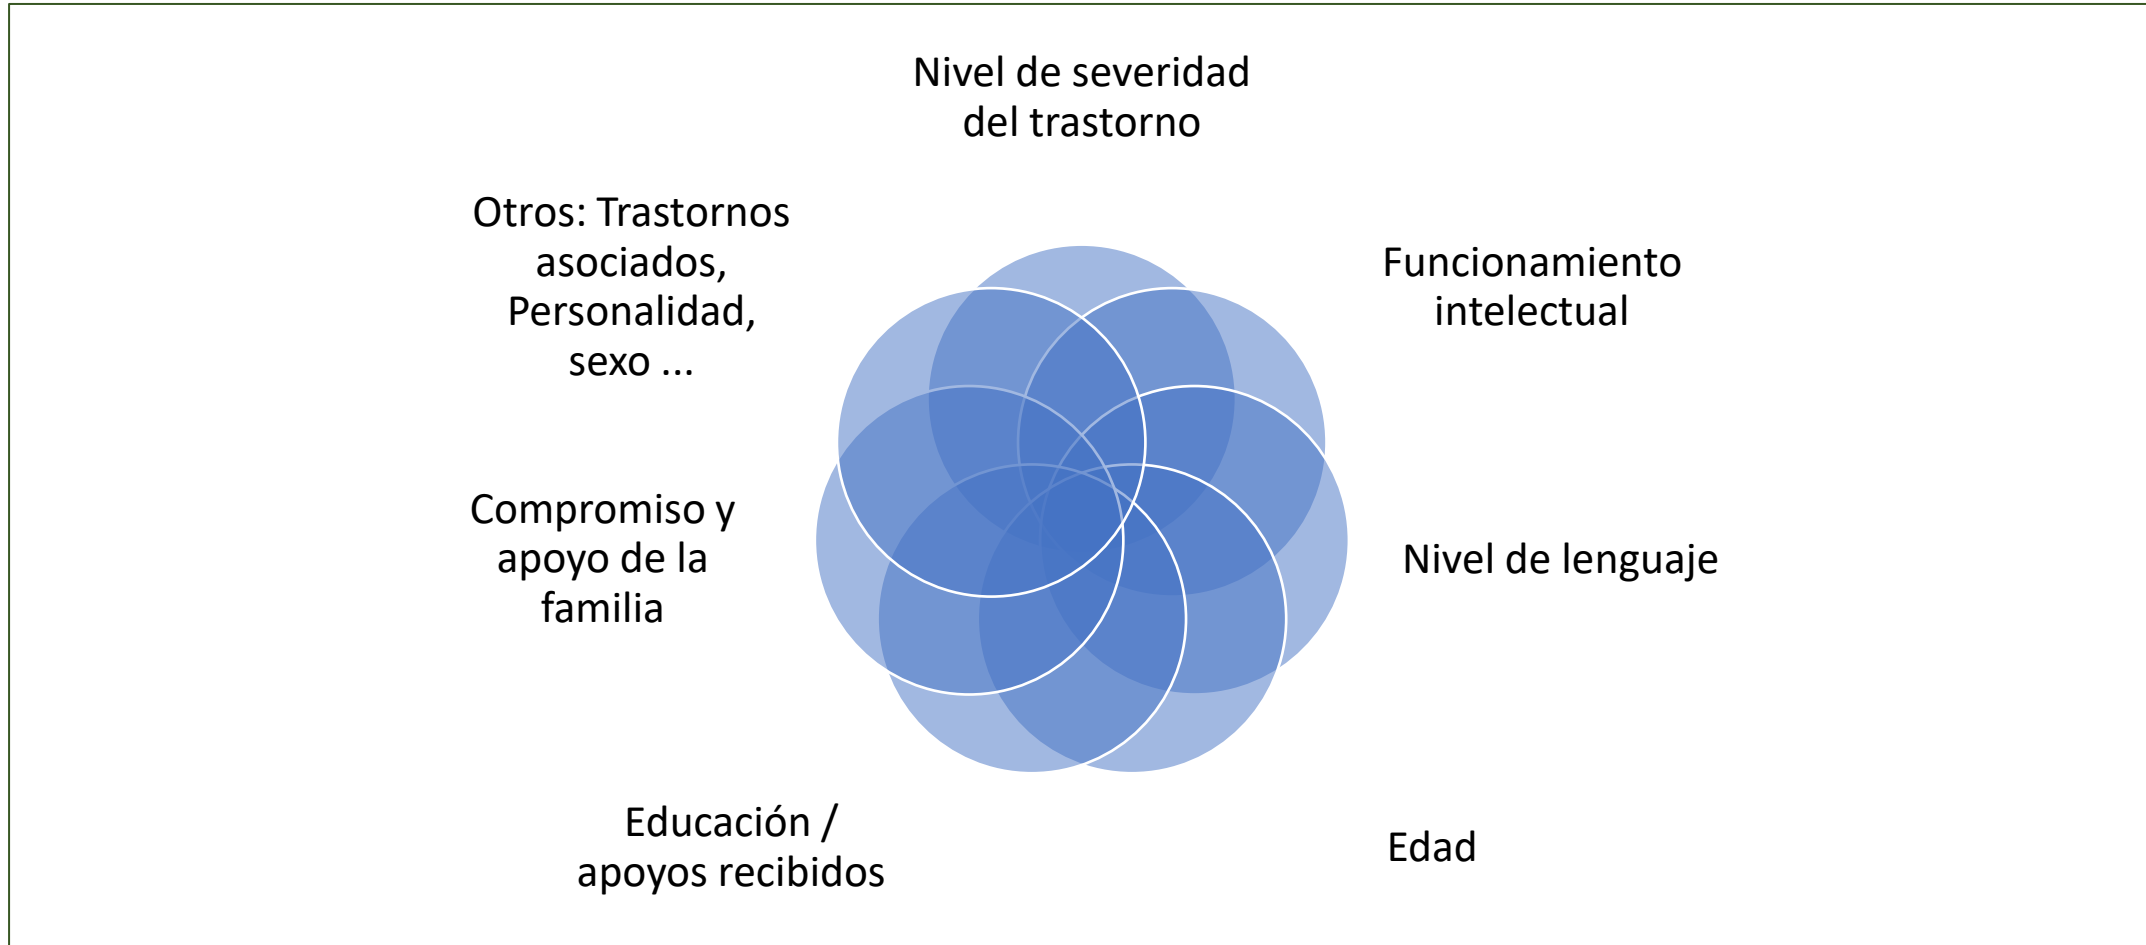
Nivel de severidad del trastorno

Funcionamiento intelectual

Nivel de lenguaje

Edad

Educación / apoyos recibidos

Compromiso y apoyo de la familia

Otros: Trastornos asociados, Personalidad, sexo ...